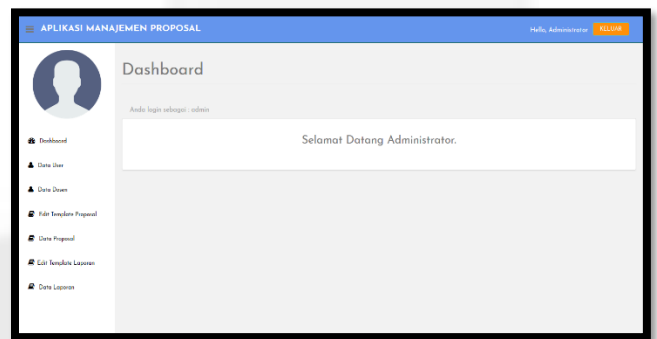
APLIKASI MANAJEMEN PROPOSAL

Hello, Administrator KELUAR

Dashboard

Anda login sebagai : admin

Selamat Datang Administrator.

Dashboard

Data User

Data Dosen

Edit Template Proposal

Data Proposal

Edit Template Laporan

Data Laporan